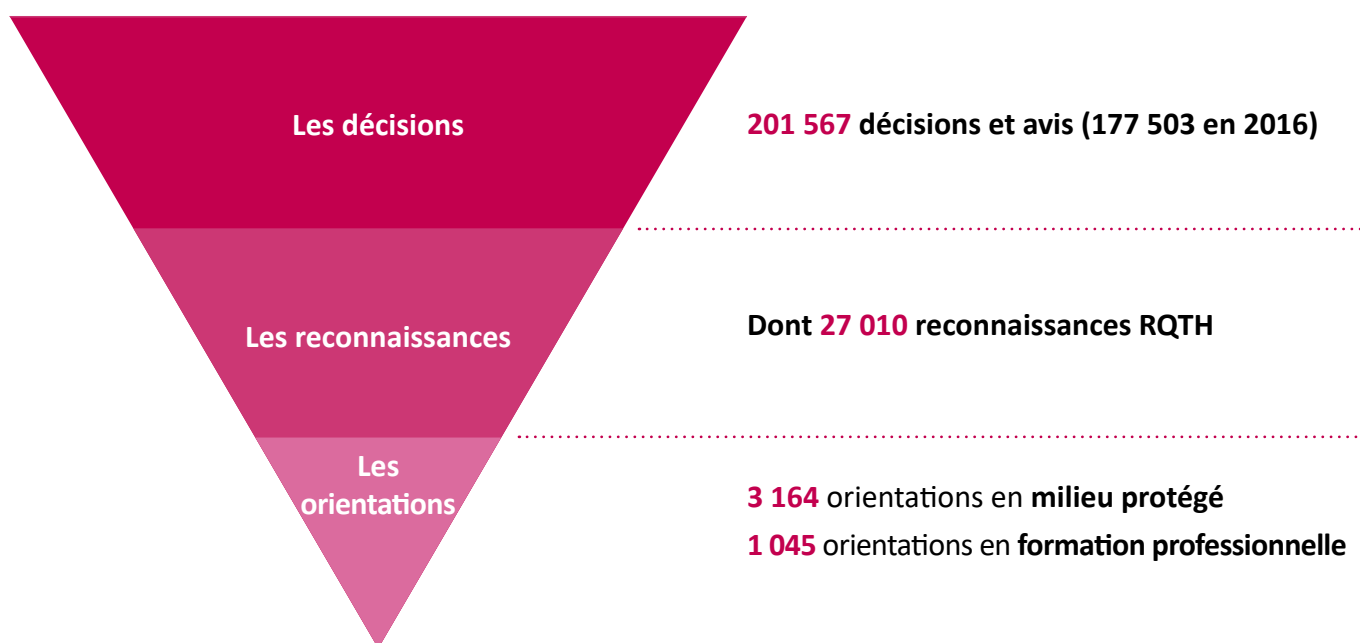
Les décisions

201 567 décisions et avis (177 503 en 2016)

Les reconnaissances

Dont 27 010 reconnaissances RQTH

Les orientations

3 164 orientations en milieu protégé

1 045 orientations en formation professionnelle